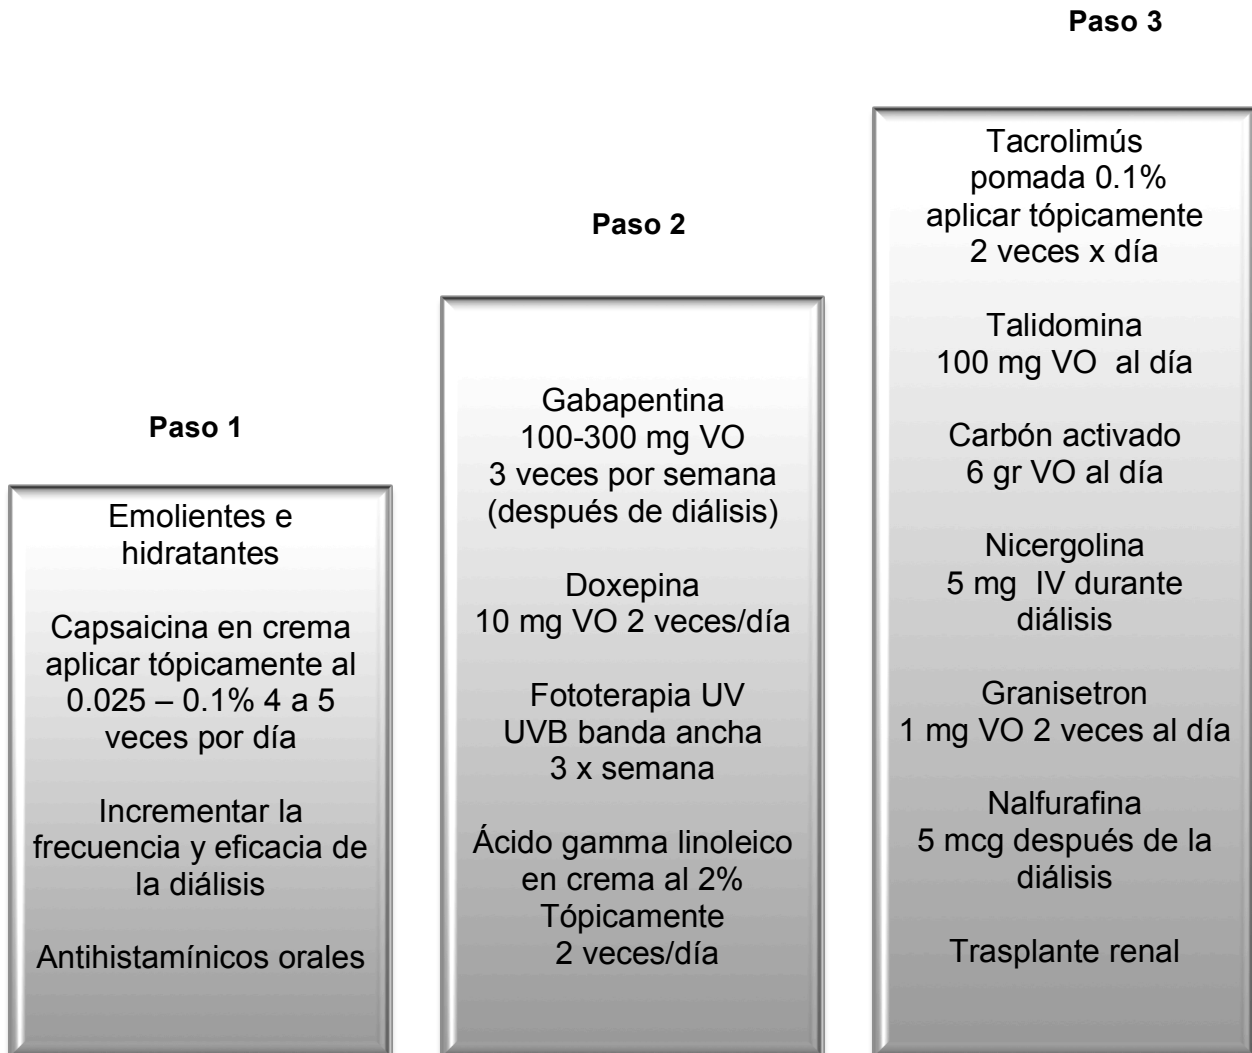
Paso 1

Emolientes e hidratantes

Capsaicina en crema aplicar tópicamente al 0.025 – 0.1% 4 a 5 veces por día

Incrementar la frecuencia y eficacia de la diálisis

Antihistamínicos orales

Paso 2

Gabapentina
100-300 mg VO
3 veces por semana
(después de diálisis)

Doxepina
10 mg VO 2 veces/día

Fototerapia UV
UVB banda ancha
3 x semana

Ácido gamma linoleico en crema al 2%
Tópicamente
2 veces/día

Paso 3

Tacrolimús
pomada 0.1%
aplicar tópicamente
2 veces x día

Talidomina
100 mg VO al día

Carbón activado
6 gr VO al día

Nicergolina
5 mg IV durante diálisis

Granisetron
1 mg VO 2 veces al día

Nalfurafina
5 mcg después de la diálisis

Trasplante renal